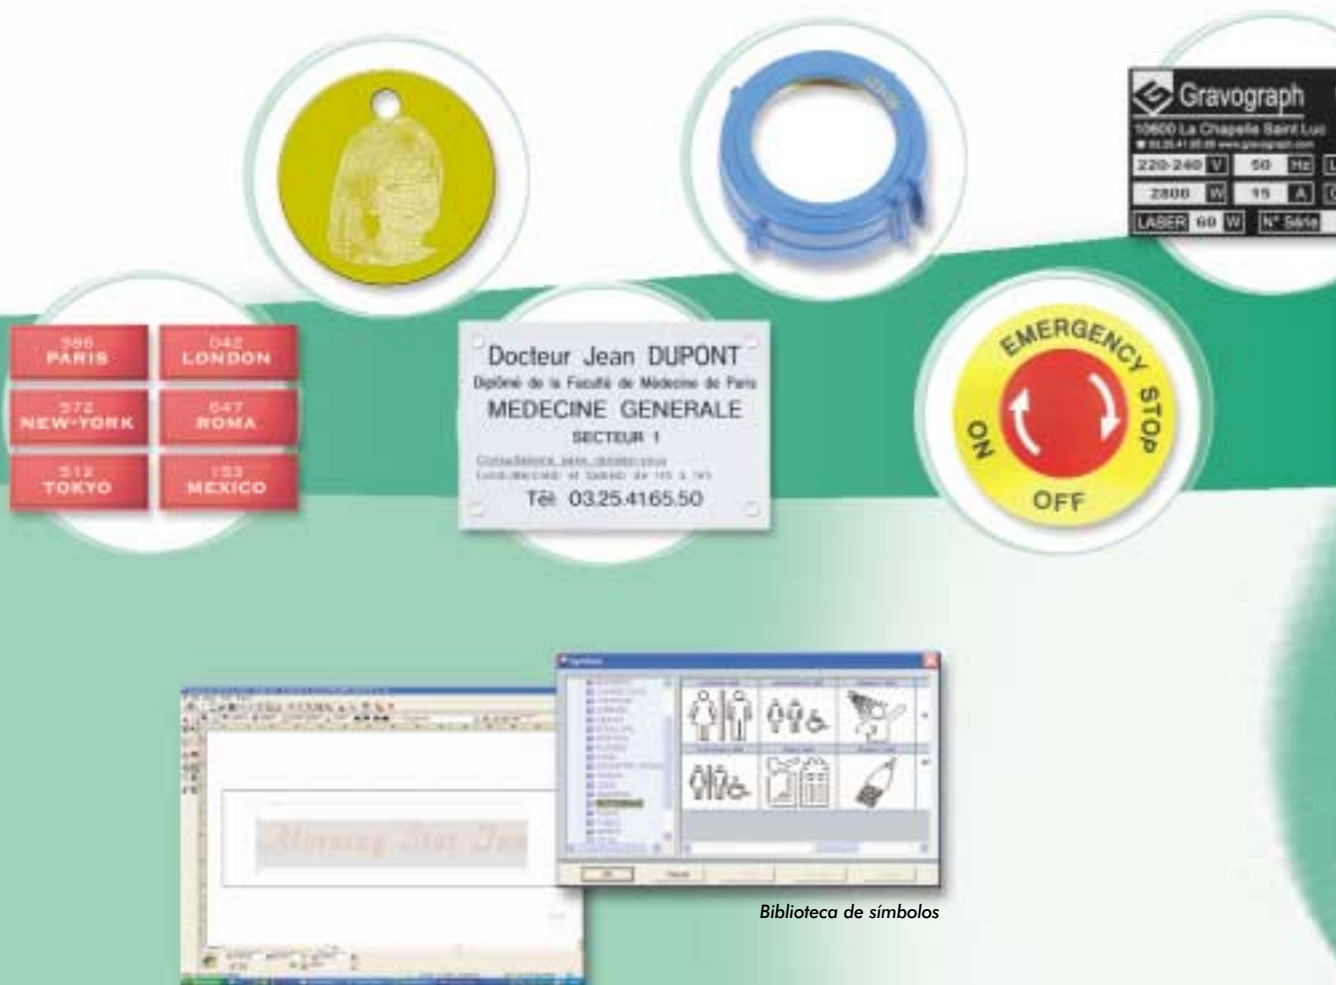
Gravograph
10600 La Chapelle Saint Luc
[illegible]
220-240 V 50 Hz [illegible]
2800 W 15 A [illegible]
LASER 60 W N° Série

586
PARIS

042
LONDON

572
NEW-YORK

647
ROMA

512
TOKYO

153
MEXICO

Docteur Jean DUPONT
Diplômé de la Faculté de Médecine de Paris
MEDECINE GENERALE
SECTEUR 1
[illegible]
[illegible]
Tél: 03.25.4165.50

EMERGENCY
STOP
ON
OFF

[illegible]

Biblioteca de símbolos